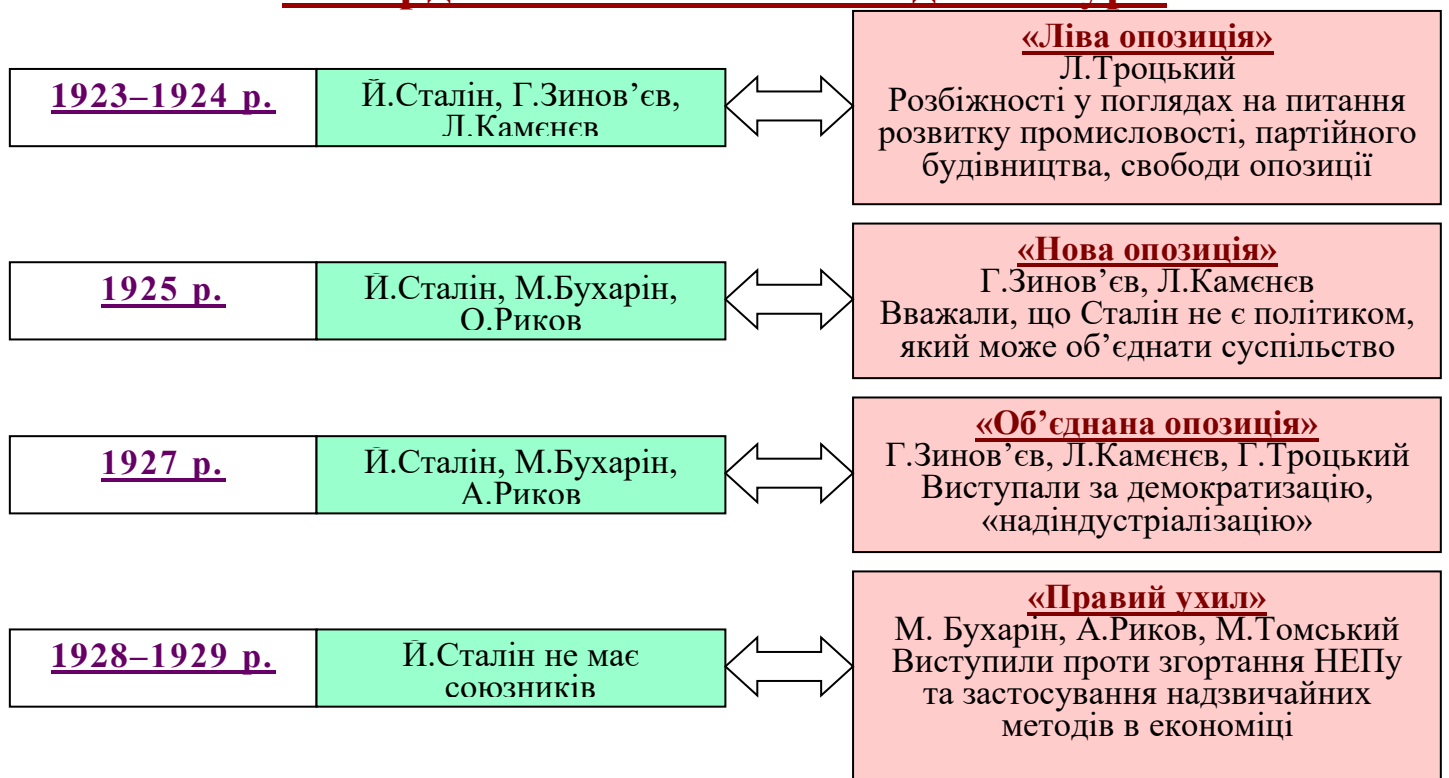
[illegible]

| 1923–1924 р. | Й.Сталін, Г.Зинов’єв, Л.Камєнєв | «Ліва опозиція» Л.Троцький Розбіжності у поглядах на питання розвитку промисловості, партійного будівництва, свободи опозиції |
|---|---|---|
| 1925 р. | Й.Сталін, М.Бухарін, О.Риков | «Нова опозиція» Г.Зинов’єв, Л.Камєнєв Вважали, що Сталін не є політиком, який може об’єднати суспільство |
| 1927 р. | Й.Сталін, М.Бухарін, А.Риков | «Об’єднана опозиція» Г.Зинов’єв, Л.Камєнєв, Г.Троцький Виступали за демократизацію, «надіндустріалізацію» |
| 1928–1929 р. | Й.Сталін не має союзників | «Правий ухил» М. Бухарін, А.Риков, М.Томський Виступили проти згортання НЕПу та застосування надзвичайних методів в економіці |